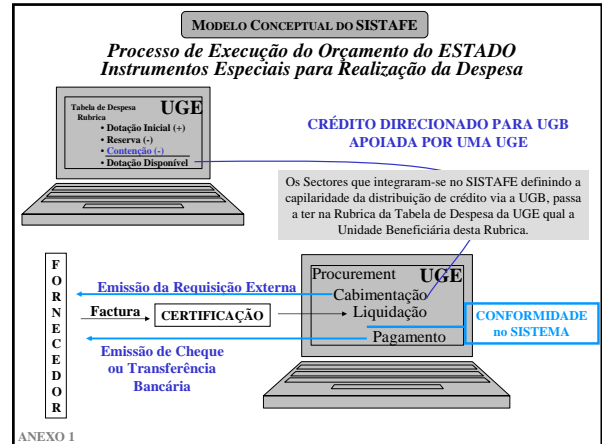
MODELO CONCEPTUAL DO SISTAFE

Processo de Execução do Orçamento do ESTADO
Instrumentos Especiais para Realização da Despesa

Tabela de Despesa
Rubrica
UGE
• Dotação Inicial (+)
• Reserva (-)
• Contenção (-)
• Dotação Disponível

CRÉDITO DIRECIONADO PARA UGB APOIADA POR UMA UGE

Os Sectores que integraram-se no SISTAFE definindo a capilaridade da distribuição de crédito via a UGB, passa a ter na Rubrica da Tabela de Despesa da UGE qual a Unidade Beneficiária desta Rubrica.

F
O
R
N
E
C
E
D
O
R

Emissão da Requisição Externa

Factura
CERTIFICAÇÃO

Emissão de Cheque ou Transferência Bancária

Procurement
UGE
Cabimentação
Liquidação
Pagamento

CONFORMIDADE no SISTEMA

ANEXO 1